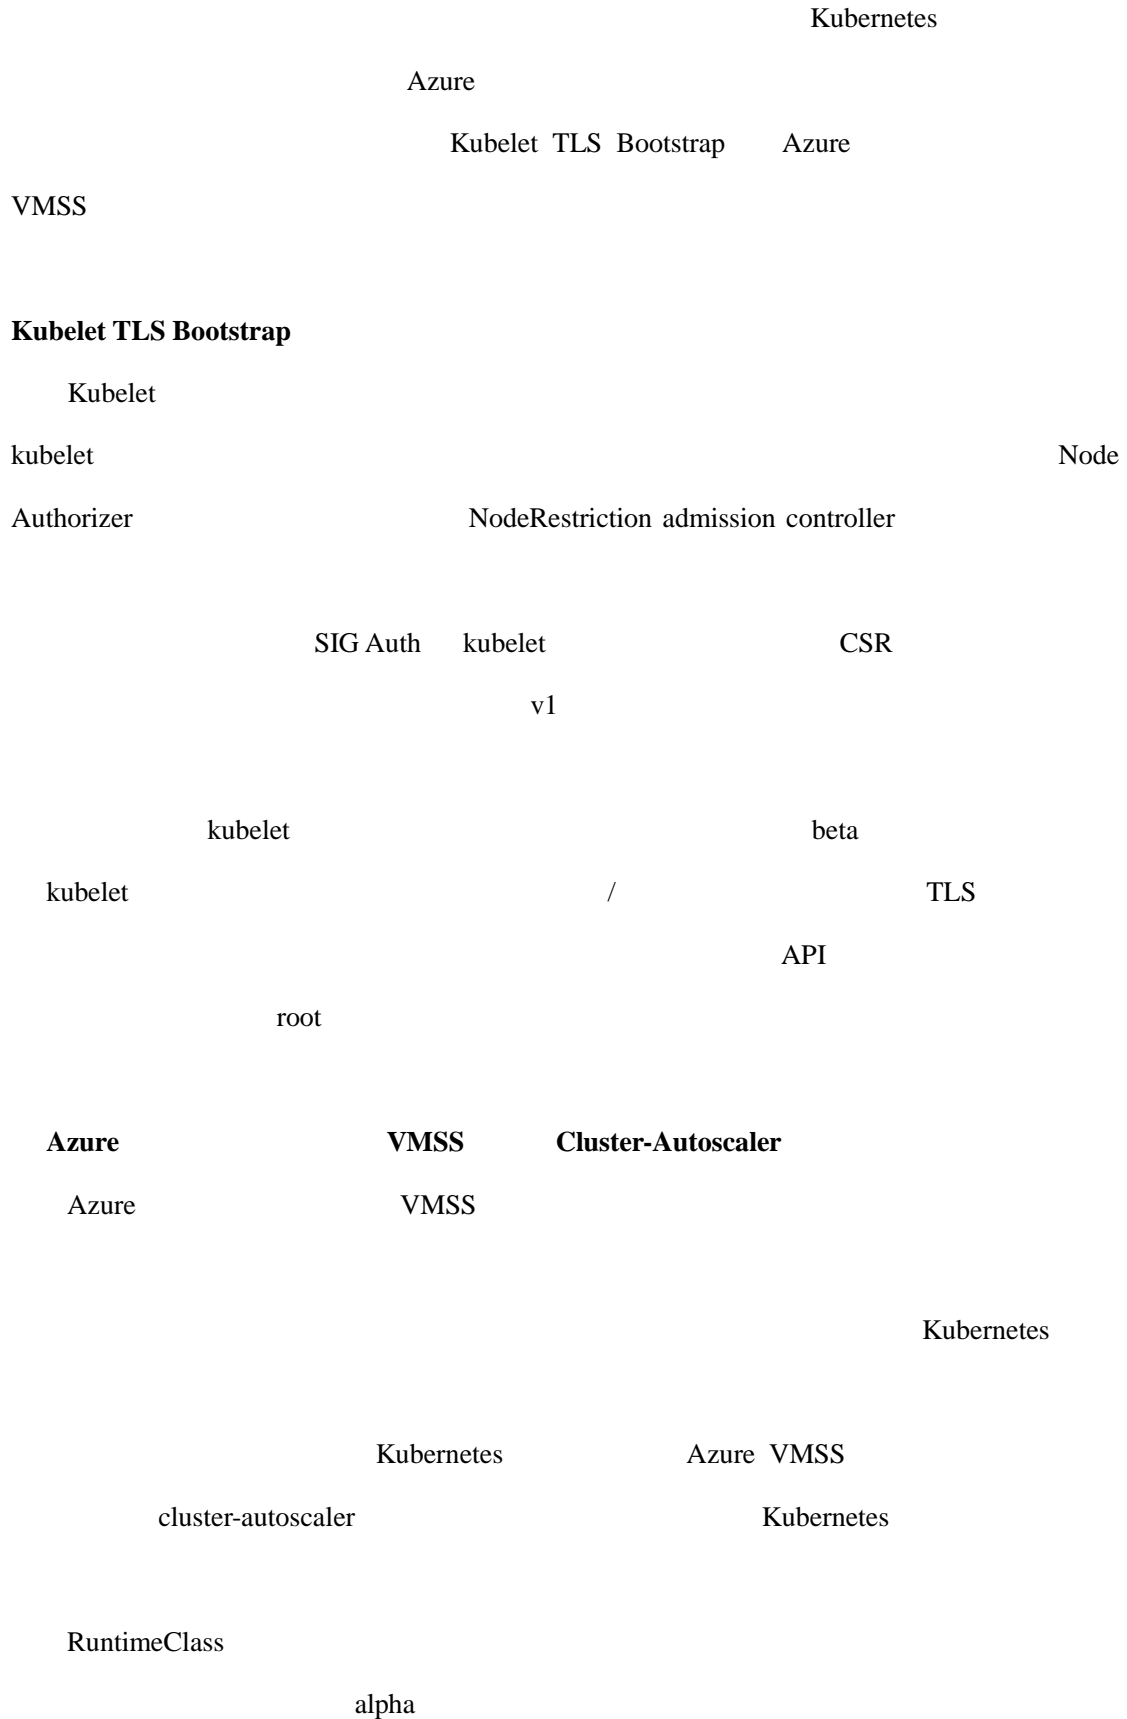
Kubernetes

Azure

Kubelet TLS Bootstrap Azure

VMSS

**Kubelet TLS Bootstrap**

Kubelet

kubelet Node

Authorizer NodeRestriction admission controller

SIG Auth kubelet CSR

v1

kubelet beta

kubelet / TLS

API

root

**Azure VMSS Cluster-Autoscaler**

Azure VMSS

Kubernetes

Kubernetes Azure VMSS

cluster-autoscaler Kubernetes

RuntimeClass

alpha